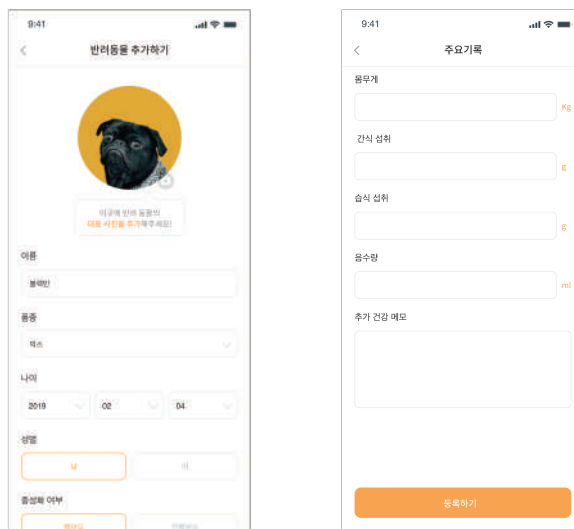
9:41

<

반려동물 추가하기

이곳에 반려 동물의
대표 사진을 추가해주세요!

이름

블랙빈

품종

퍼그

나이

2019

02

04

성별

남

여

중성화 여부

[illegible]

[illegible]

9:41

<

주요기록

몸무게

Kg

간식 섭취

g

습식 섭취

g

음수량

ml

추가 건강 메모

등록하기